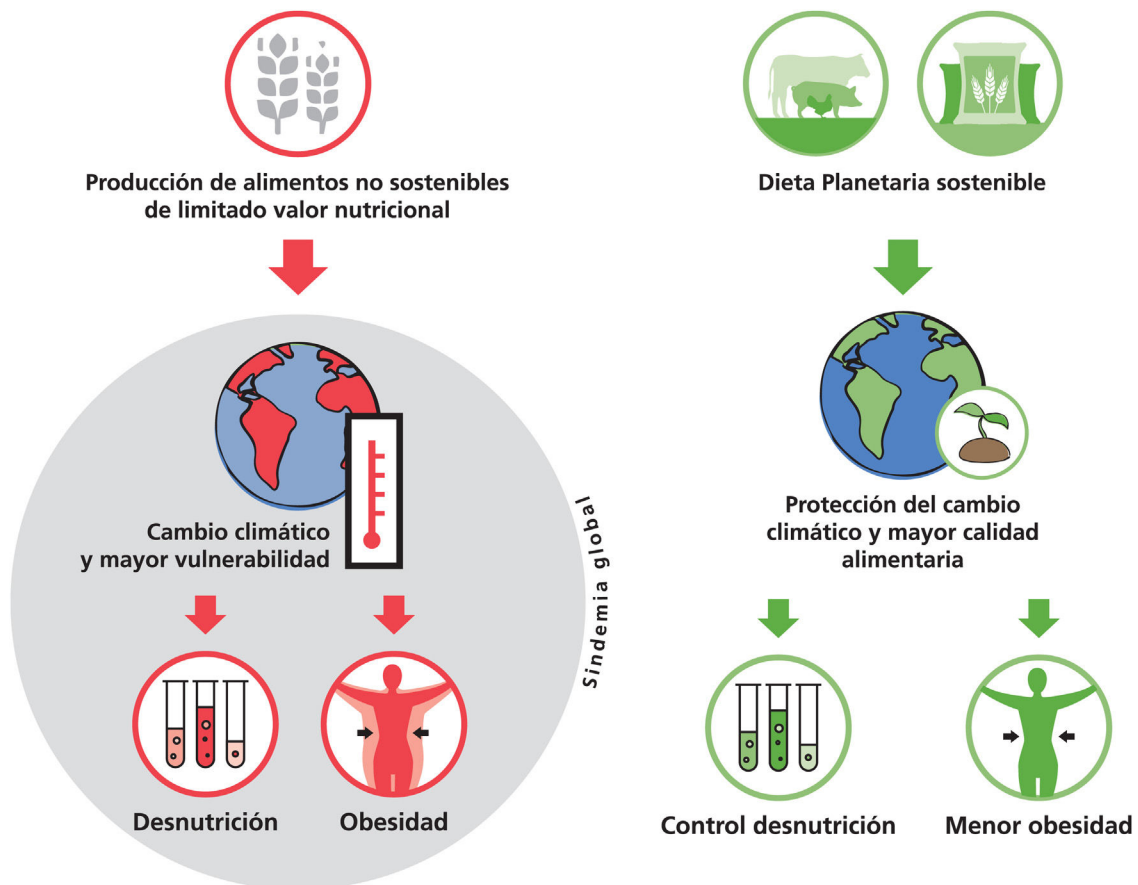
Producción de alimentos no sostenibles de limitado valor nutricional

Cambio climático y mayor vulnerabilidad

Sindemia global

Desnutrición

Obesidad

Dieta Planetaria sostenible

Protección del cambio climático y mayor calidad alimentaria

Control desnutrición

Menor obesidad